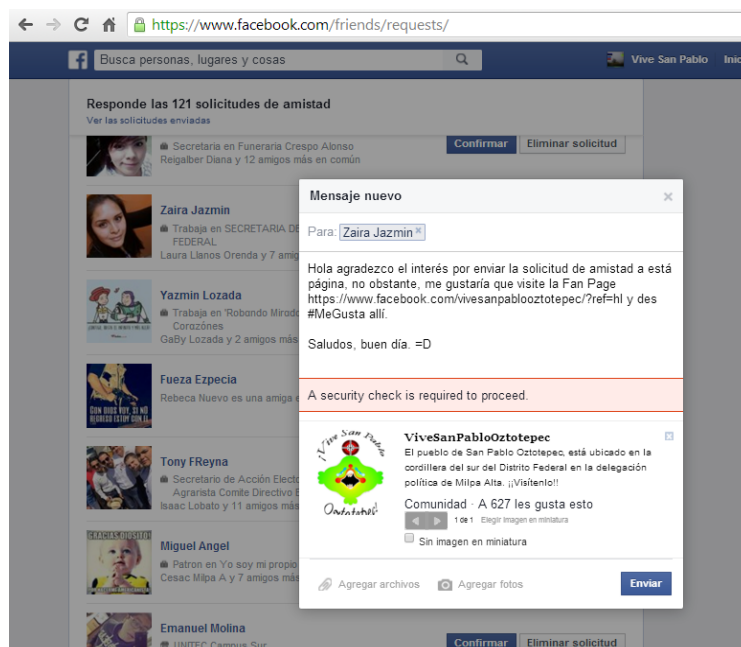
https://www.facebook.com/friends/requests/

Busca personas, lugares y cosas

Vive San Pablo Inic

Responde las 121 solicitudes de amistad
Ver las solicitudes enviadas

Secretaria en Funeraria Crespo Alonso
Reigalber Diana y 12 amigos más en común

Confirmar Eliminar solicitud

Zaira Jazmin
Trabaja en SECRETARIA DE FEDERAL
Laura Llanos Orenda y 7 am

Yazmin Lozada
Trabaja en 'Robando Mirad Corazónes
GaBy Lozada y 2 amigos má

Fueza Ezpecia
Rebeca Nuevo es una amiga e

Tony FReyna
Secretario de Acción Elect Agrarista Comite Directivo E
Isaac Lobato y 11 amigos más

Miguel Angel
Patron en Yo soy mi propio
Cesac Milpa A y 7 amigos má

Emanuel Molina
UNITEC Campus Sur

Confirmar Eliminar solicitud

Mensaje nuevo

Para: Zaira Jazmin

Hola agradezco el interés por enviar la solicitud de amistad a está página, no obstante, me gustaría que visite la Fan Page https://www.facebook.com/vivesanpablooztotepec/?ref=hl y des #MeGusta allí.

Saludos, buen día. =D

A security check is required to proceed.

¡Vive San Pablo
Oztotepec

ViveSanPabloOztotepec
El pueblo de San Pablo Oztotepec, está ubicado en la cordillera del sur del Distrito Federal en la delegación política de Milpa Alta. ¡¡Visítenlo!!

Comunidad · A 627 les gusta esto
1 de 1 Elegir imagen en miniatura
Sin imagen en miniatura

Agregar archivos Agregar fotos Enviar